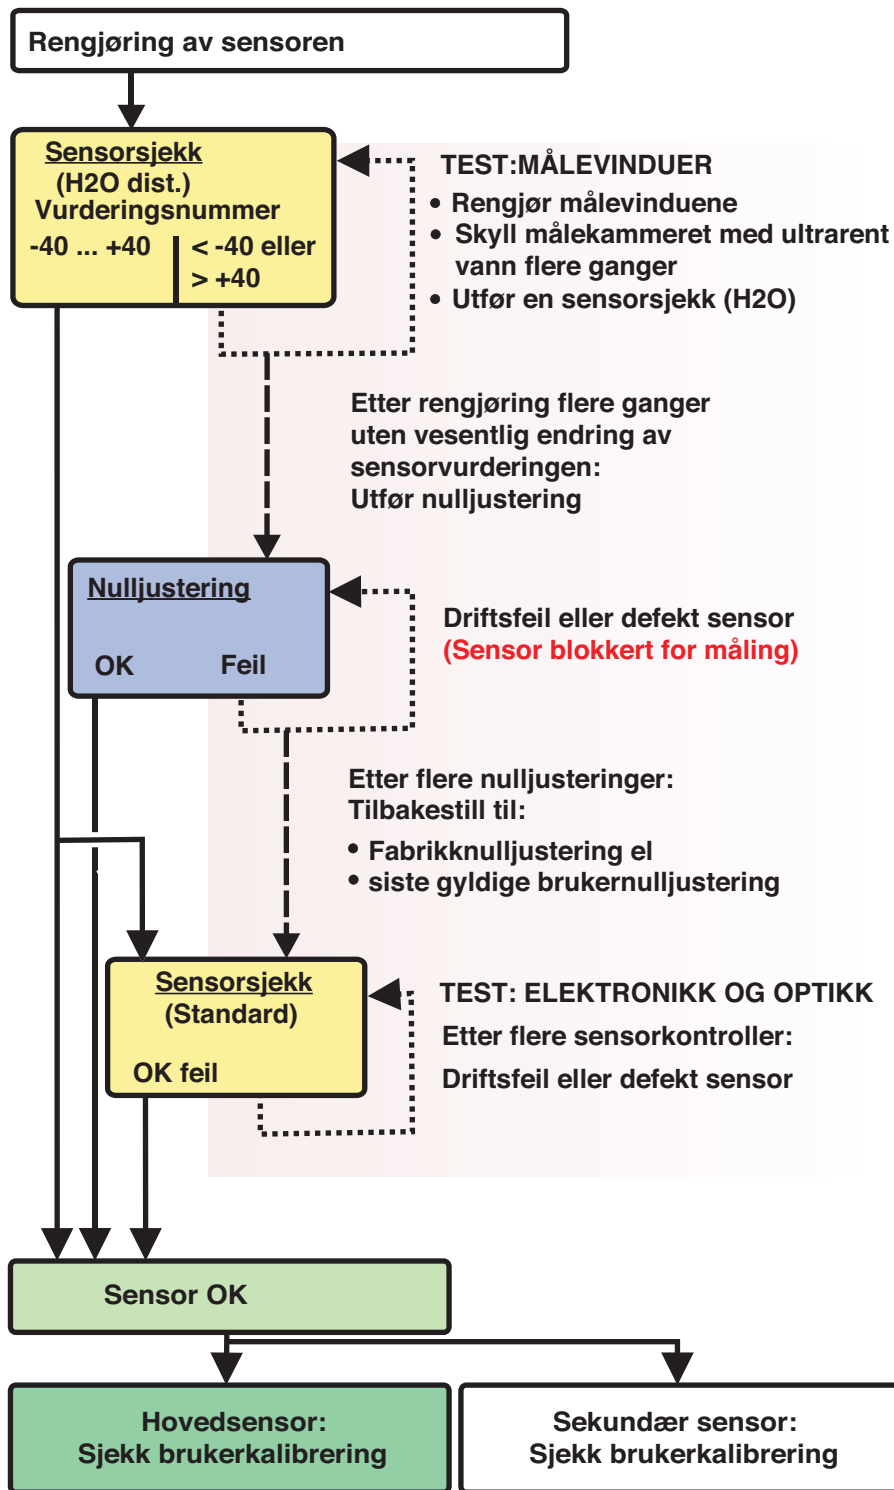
Rengjøring av sensoren

Sensorsjekk
(H2O dist.)
Vurderingsnummer
-40 ... +40
< -40 eller
> +40

TEST:MÅLEVINDUER
• Rengjør målevinduene
• Skyll målekammeret med ultrarent vann flere ganger
• Utfør en sensorsjekk (H2O)

Etter rengjøring flere ganger uten vesentlig endring av sensorvurderingen:
Utfør nulljustering

Nulljustering
OK
Feil

Driftsfeil eller defekt sensor
(Sensor blokkert for måling)

Etter flere nulljusteringer:
Tilbakestill til:
• Fabrikknulljustering el
• siste gyldige brukernulljustering

Sensorsjekk
(Standard)
OK feil

TEST: ELEKTRONIKK OG OPTIKK
Etter flere sensorkontroller:
Driftsfeil eller defekt sensor

Sensor OK

Hovedsensor:
Sjekk brukerkalibrering

Sekundær sensor:
Sjekk brukerkalibrering